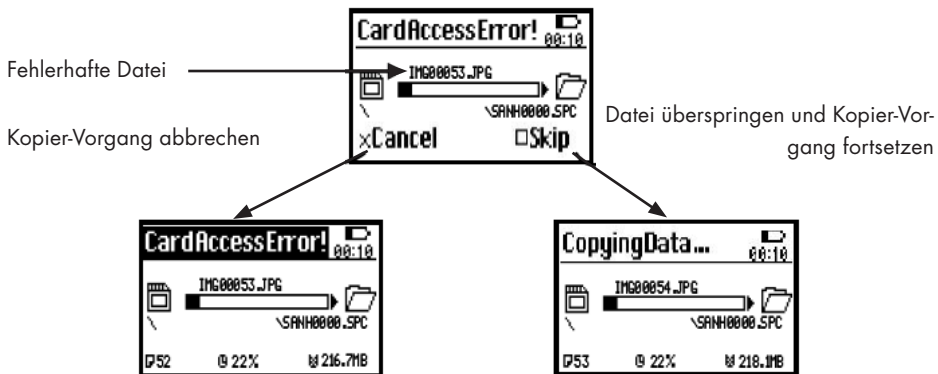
CardAccessError! 00:10
Fehlerhafte Datei
IMG00053.JPG
\
\SANH0000.SPC
Kopier-Vorgang abbrechen
Datei überspringen und Kopier-Vorgang fortsetzen
×Cancel
□Skip

CardAccessError! 00:10
IMG00053.JPG
\
\SANH0000.SPC
52
22%
216.7MB

CopyingData... 00:10
IMG00054.JPG
\
\SANH0000.SPC
53
22%
218.1MB